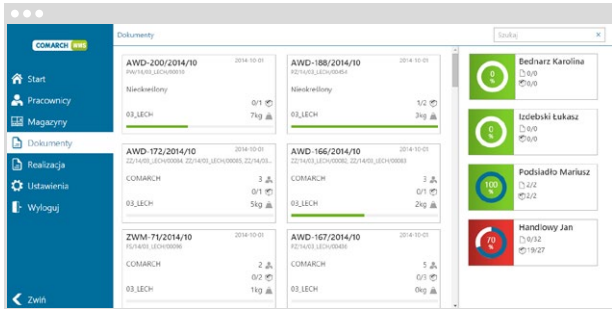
COMARCH WMS

Start
Pracownicy
Magazyny
Dokumenty
Realizacja
Ustawienia
Wyloguj

Zwiń

Dokumenty

Szukaj

AWD-200/2014/10 2014-10-01
PW/14/03_LECH/00010
Nieokreślony
0/1
03_LECH 7kg

AWD-188/2014/10 2014-10-01
RZ/14/03_LECH/00454
Nieokreślony
1/2
03_LECH 3kg

AWD-172/2014/10 2014-10-01
ZZ/14/03_LECH/00064, ZZ/14/03_LECH/00065, ZZ/14/03...
COMARCH 3
0/1
03_LECH 5kg

AWD-166/2014/10 2014-10-01
RZ/14/03_LECH/00082, ZZ/14/03_LECH/00083
COMARCH 3
0/1
03_LECH 2kg

ZWM-71/2014/10 2014-10-01
FS/14/03_LECH/00080
COMARCH 2
0/2
03_LECH 1kg

AWD-167/2014/10 2014-10-01
RZ/14/03_LECH/00436
COMARCH 5
0/3
03_LECH 0kg

Bednarz Karolina
0
0/0
0/0

Izdebski Łukasz
0
0/0
0/0

Podsiadło Mariusz
100 %
2/2
2/2

Handlowy Jan
70 %
0/32
19/27